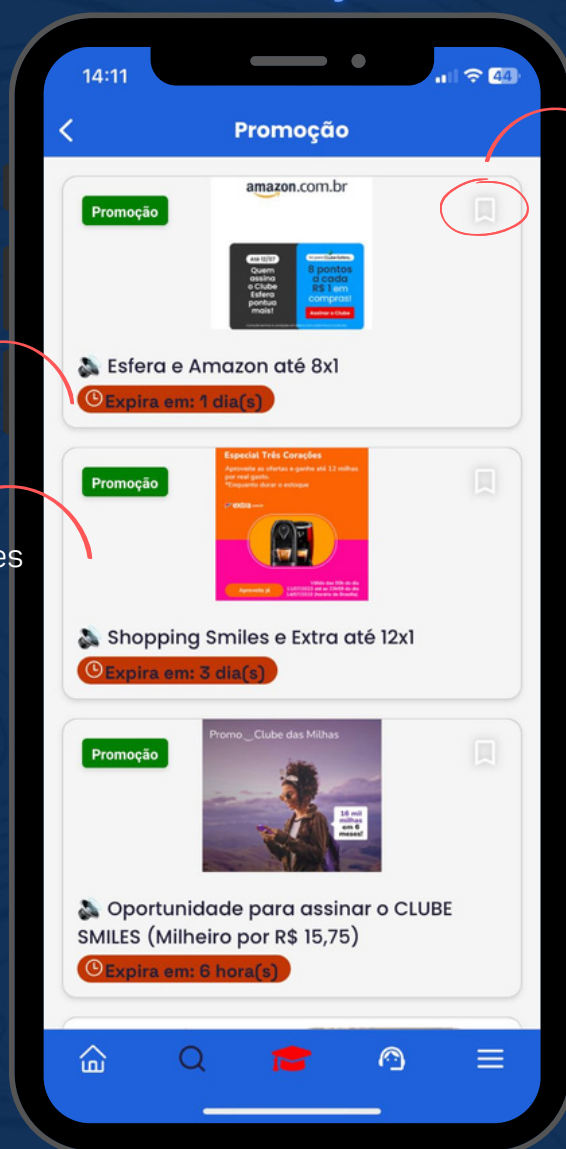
14:11

44

Promoção

Promoção

amazon.com.br

Até 12/07

Quem assina o Clube Esfera pontua mais!

8 pontos a cada R$ 1 em compras!

Assinar o Clube

Esfera e Amazon até 8x1

Expira em: 1 dia(s)

Promoção

Especial Três Corações

Aproveite as ofertas e ganhe até 12 milhas por real gasto.

*Enquanto durar o estoque

extra

Aproveite já

Shopping Smiles e Extra até 12x1

Expira em: 3 dia(s)

Promoção

Promo_ Clube das Milhas

16 mil milhas em 6 meses!

Oportunidade para assinar o CLUBE SMILES (Milheiro por R$ 15,75)

Expira em: 6 hora(s)

es